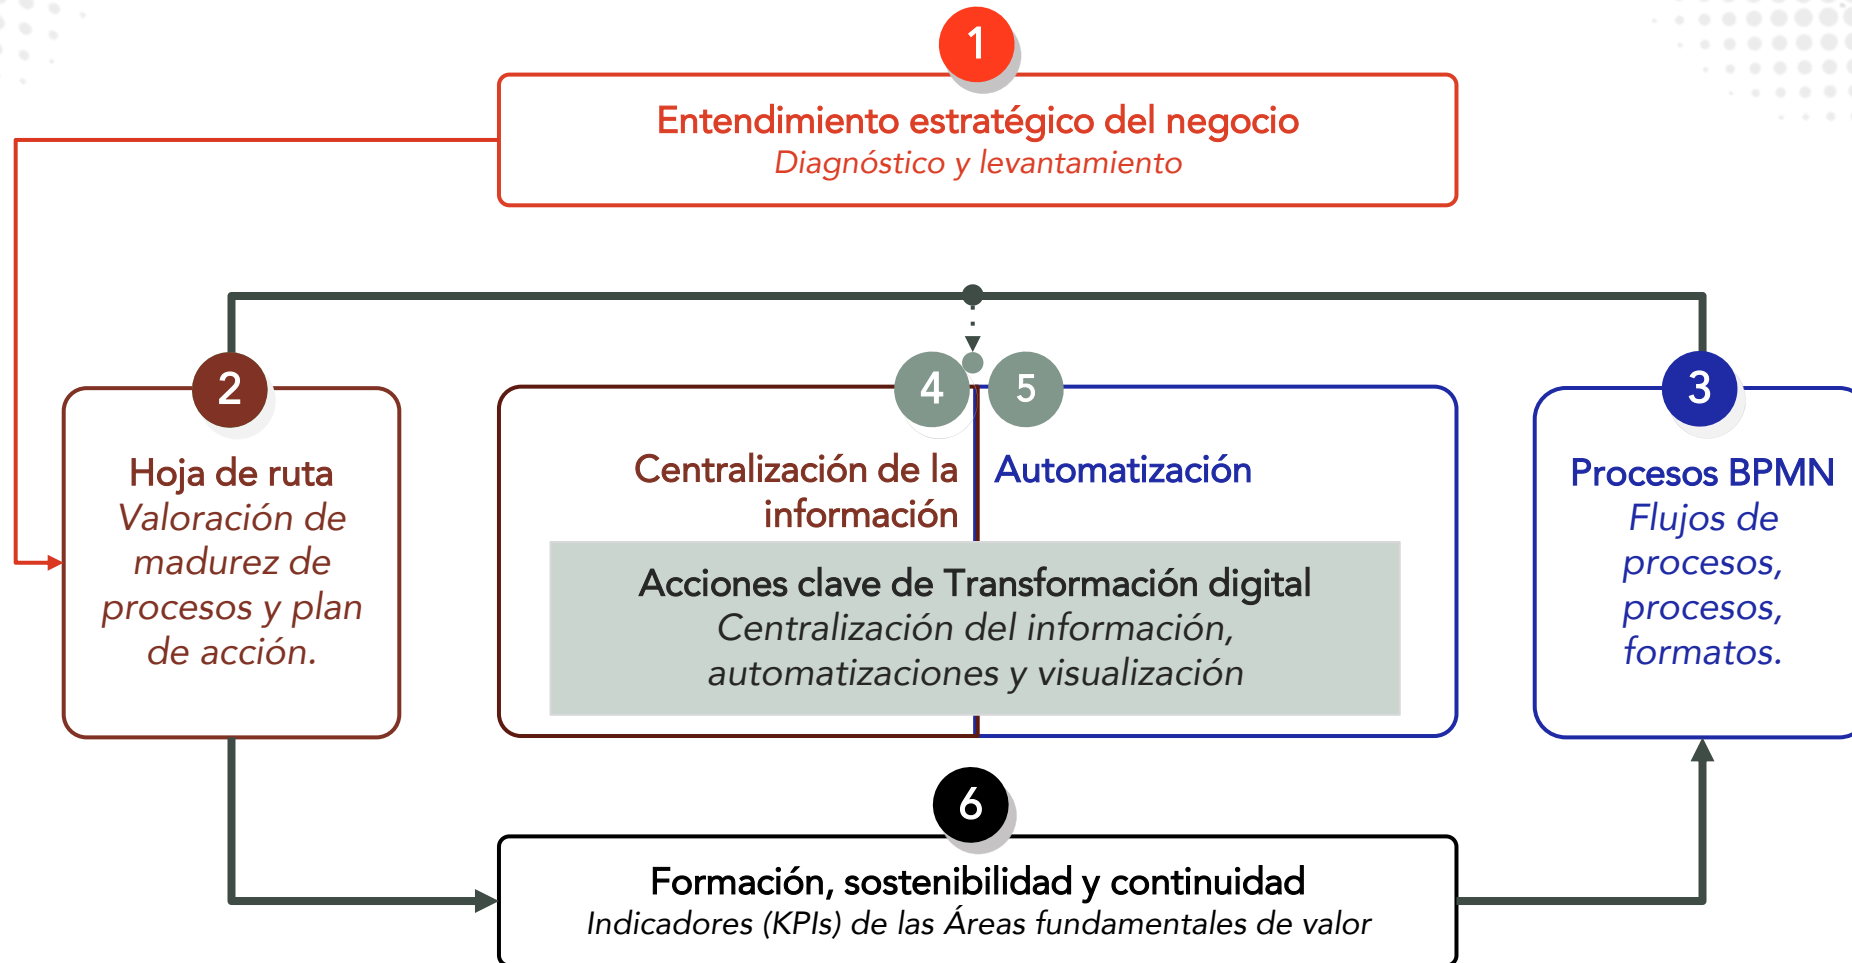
1

Entendimiento estratégico del negocio
Diagnóstico y levantamiento

2

Hoja de ruta
Valoración de madurez de procesos y plan de acción.

4

5

Centralización de la información

Automatización

Acciones clave de Transformación digital
Centralización del información, automatizaciones y visualización

3

Procesos BPMN
Flujos de procesos, procesos, formatos.

6

Formación, sostenibilidad y continuidad
Indicadores (KPIs) de las Áreas fundamentales de valor